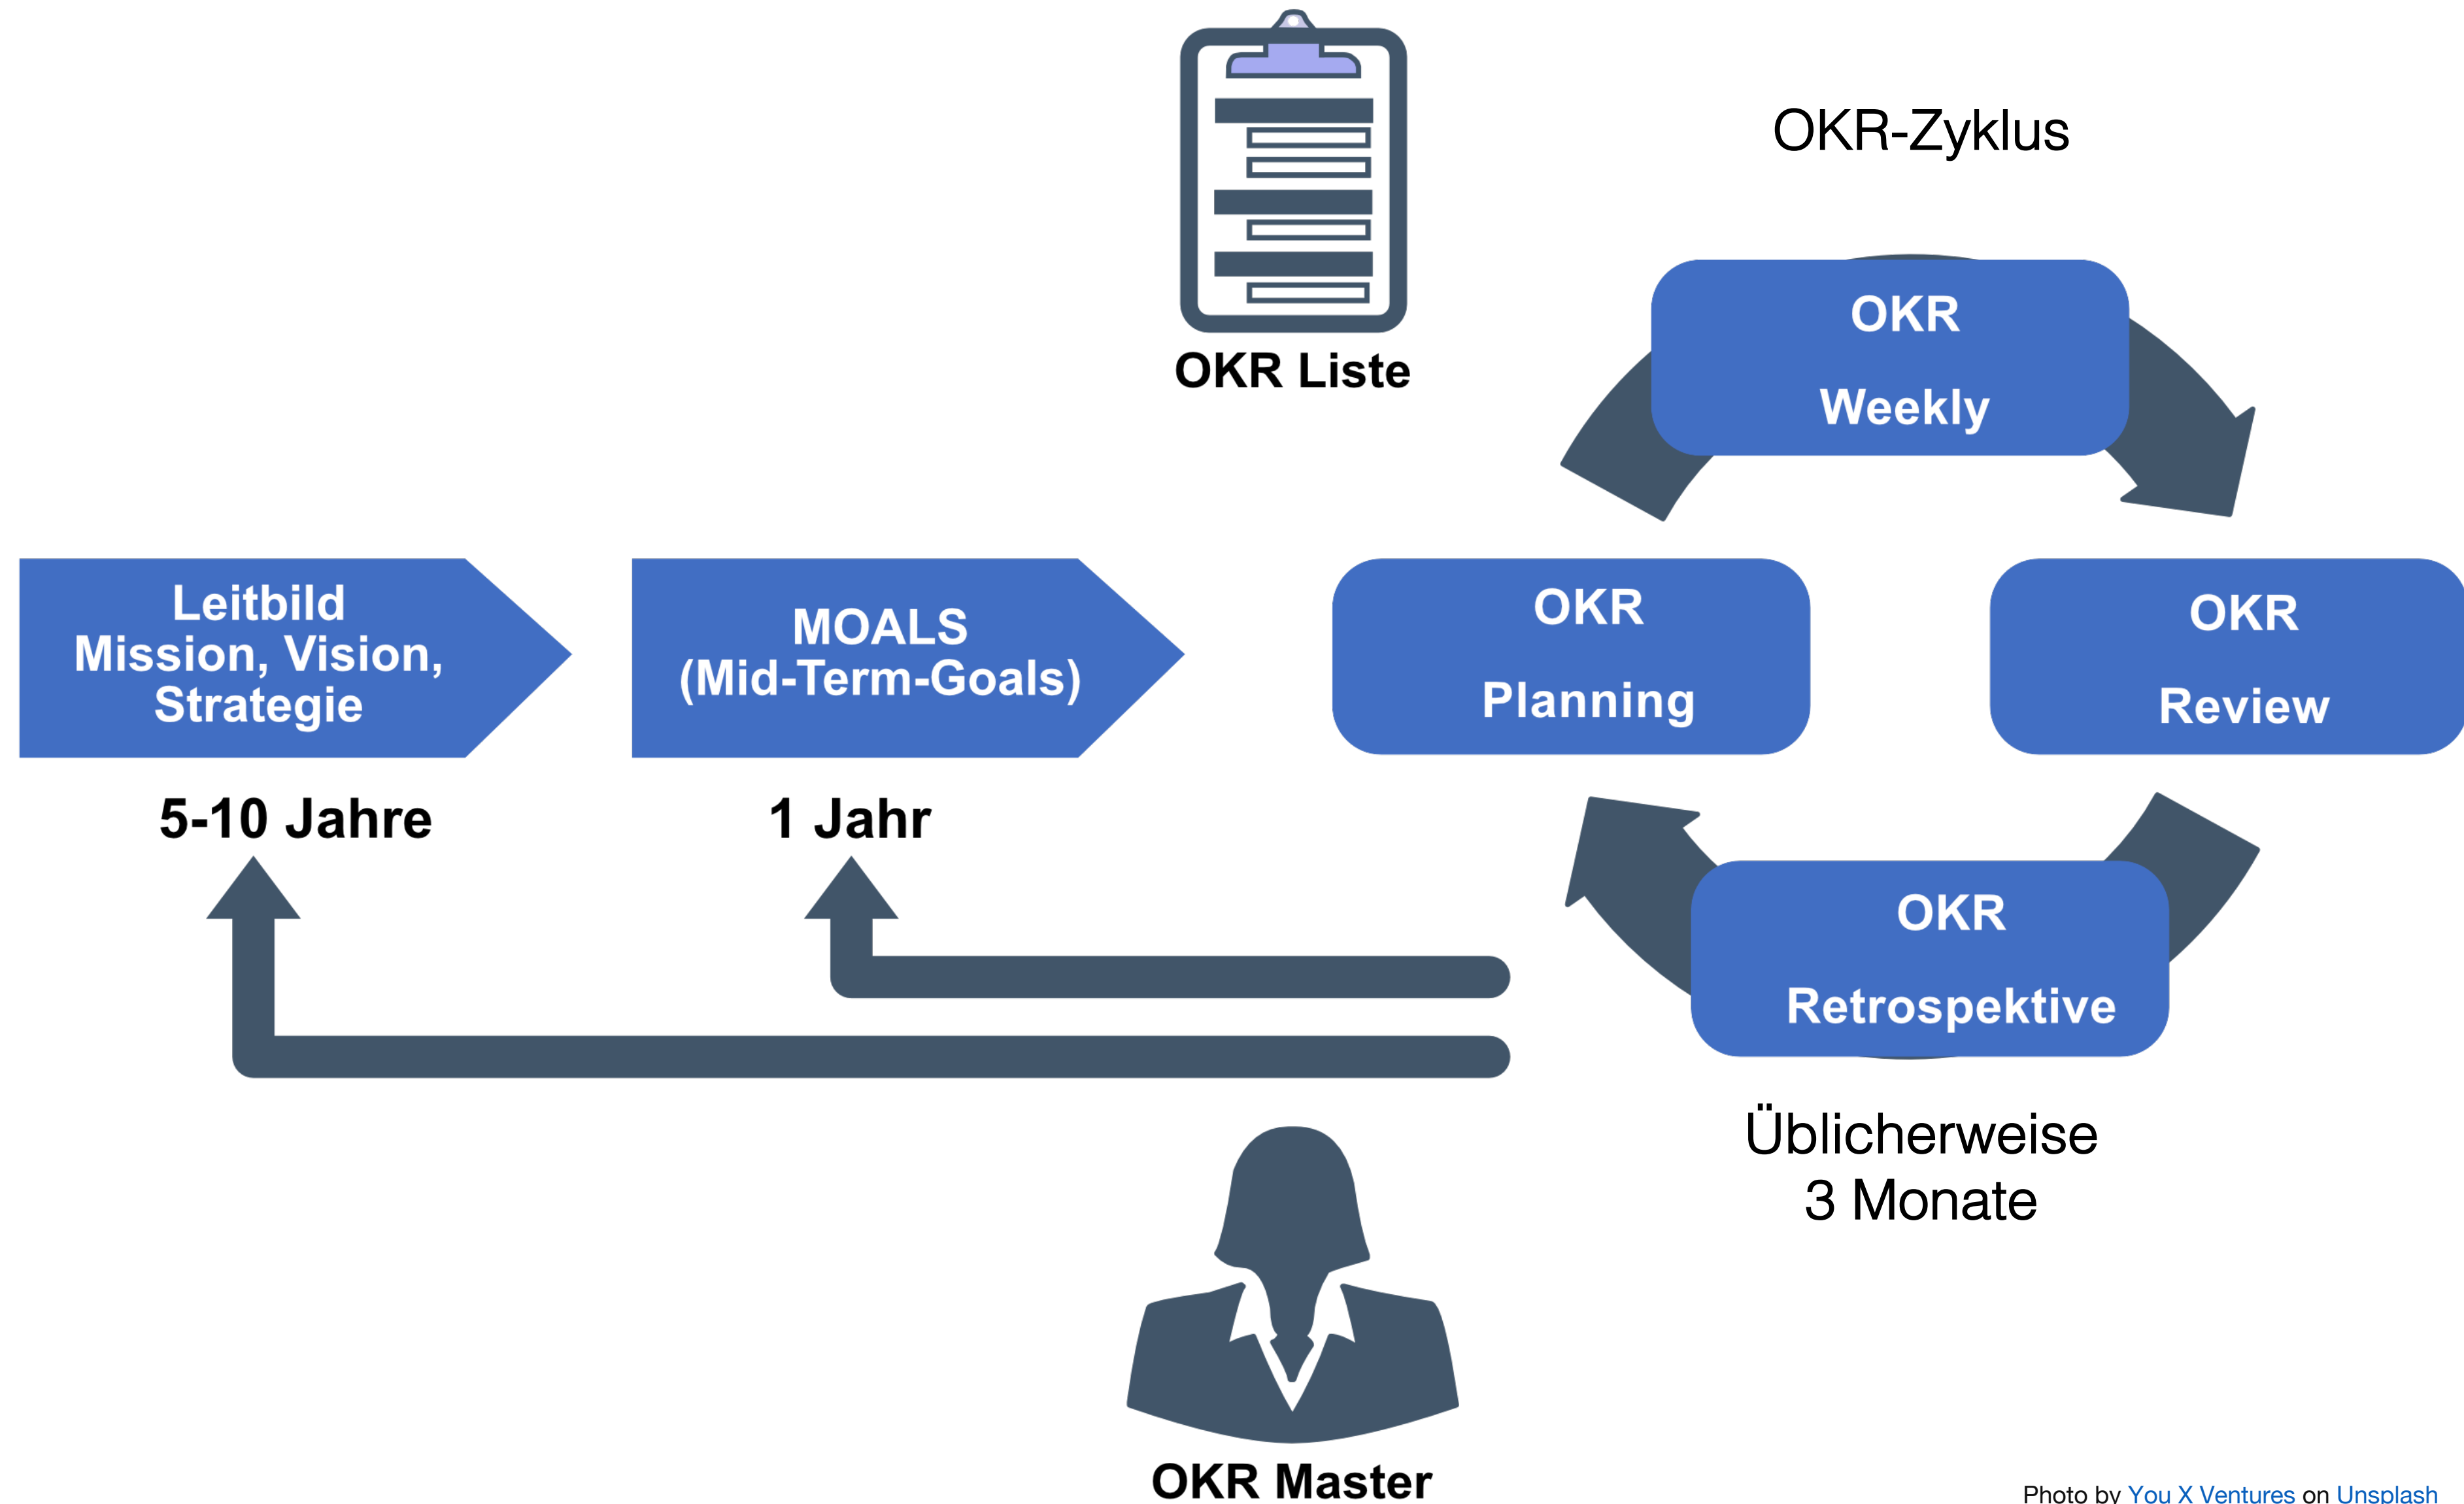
OKR Liste

OKR-Zyklus

OKR
Weekly

Leitbild
Mission, Vision,
Strategie

5-10 Jahre

MOALS
(Mid-Term-Goals)

1 Jahr

OKR
Planning

OKR
Review

OKR
Retrospektive

Üblicherweise
3 Monate

OKR Master

Photo by You X Ventures on Unsplash